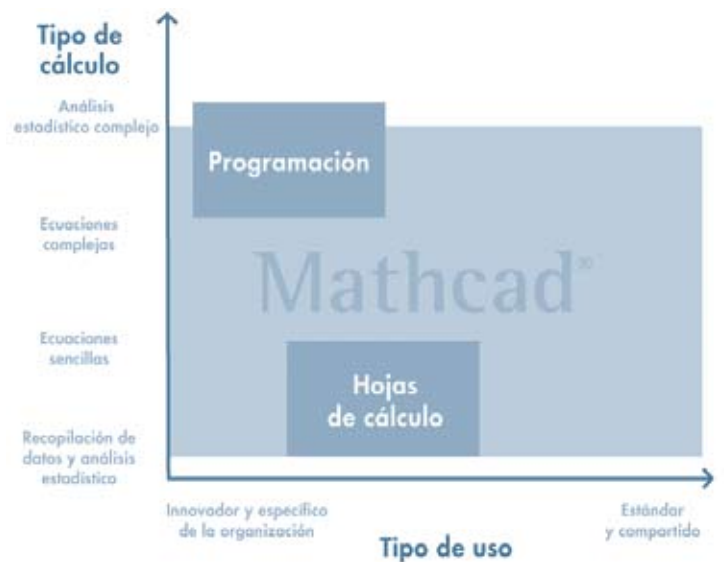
Tipo de cálculo

Análisis estadístico complejo

Ecuaciones complejas

Ecuaciones sencillas

Recopilación de datos y análisis estadístico

Programación

Mathcad®

Hojas de cálculo

Innovador y específico de la organización

Estándar y compartido

Tipo de uso